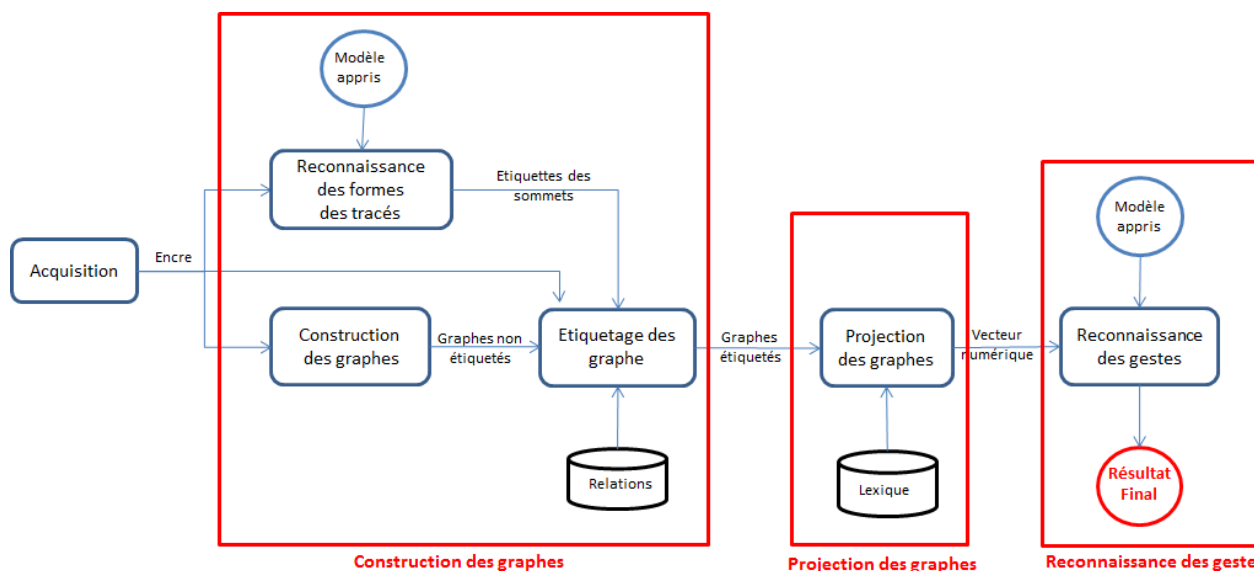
Modèle appris

Reconnaissance des formes des tracés

Etiquettes des sommets

Acquisition

Encre

Construction des graphes

Graphes non étiquetés

Etiquetage des graphe

Relations

Construction des graphes

Graphes étiquetés

Projection des graphes

Lexique

Projection des graphes

Vecteur numérique

Modèle appris

Reconnaissance des gestes

Résultat Final

Reconnaissance des geste